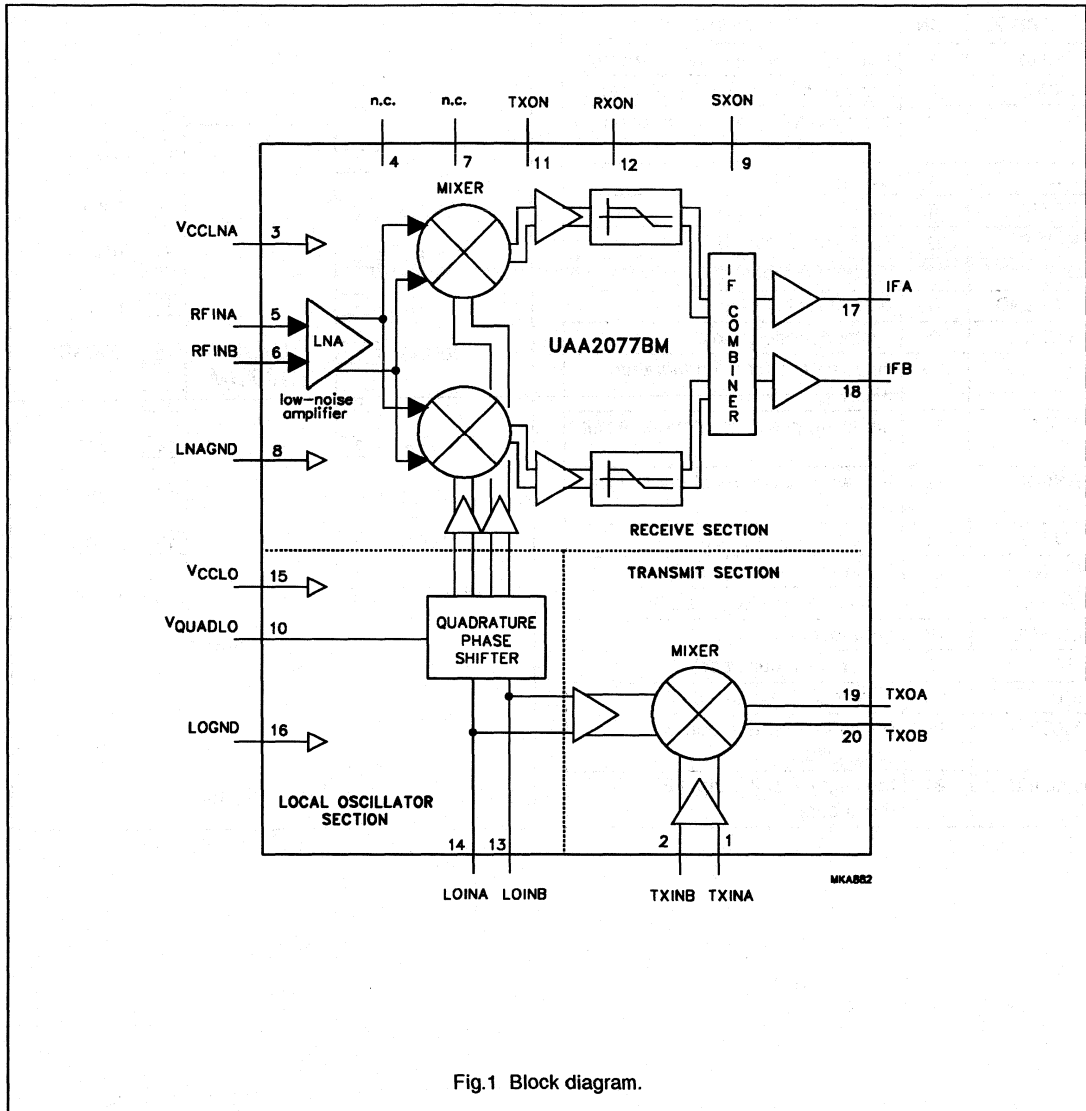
n.c.
4
n.c.
7
TXON
11
RXON
12
SXON
9

MIXER

$V_{CCLNA}$ 3

RFINA 5
RFINB 6
LNA
low-noise amplifier

LNAGND 8

UAA2077BM

IF COMBINER

IFA 17
IFB 18

RECEIVE SECTION

$V_{CCLO}$ 15

TRANSMIT SECTION

$V_{QUADLO}$ 10

QUADRATURE PHASE SHIFTER

MIXER

19 TXOA
20 TXOB

LOGND 16

LOCAL OSCILLATOR SECTION

14
13
LOINA
LOINB

2
1
TXINB
TXINA

MKA882

Fig.1 Block diagram.